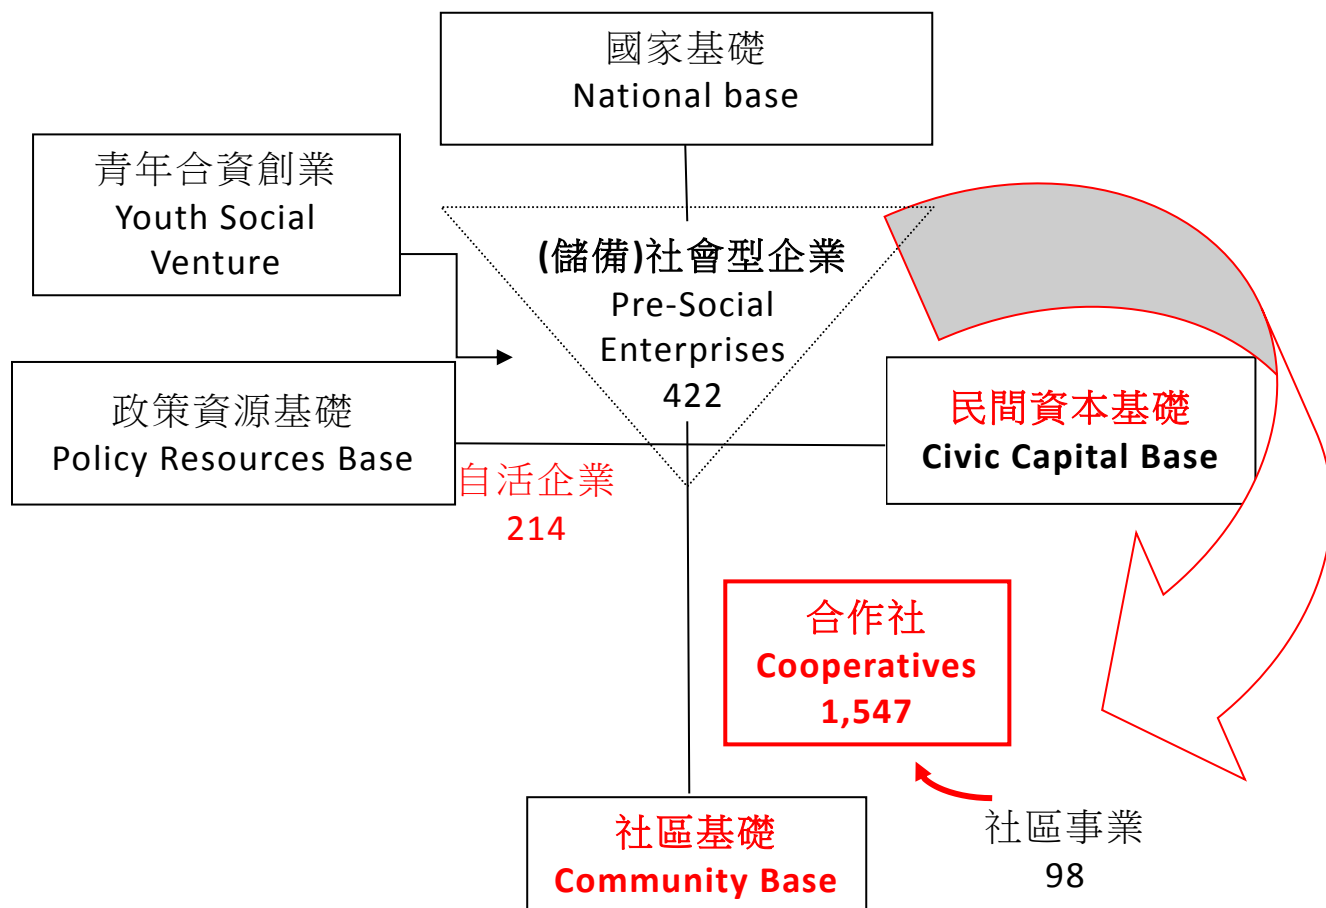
國家基礎
National base

青年合資創業
Youth Social Venture

(儲備)社會型企業
Pre-Social Enterprises
422

政策資源基礎
Policy Resources Base

民間資本基礎
Civic Capital Base

自活企業
214

合作社
Cooperatives
1,547

社區基礎
Community Base

社區事業
98